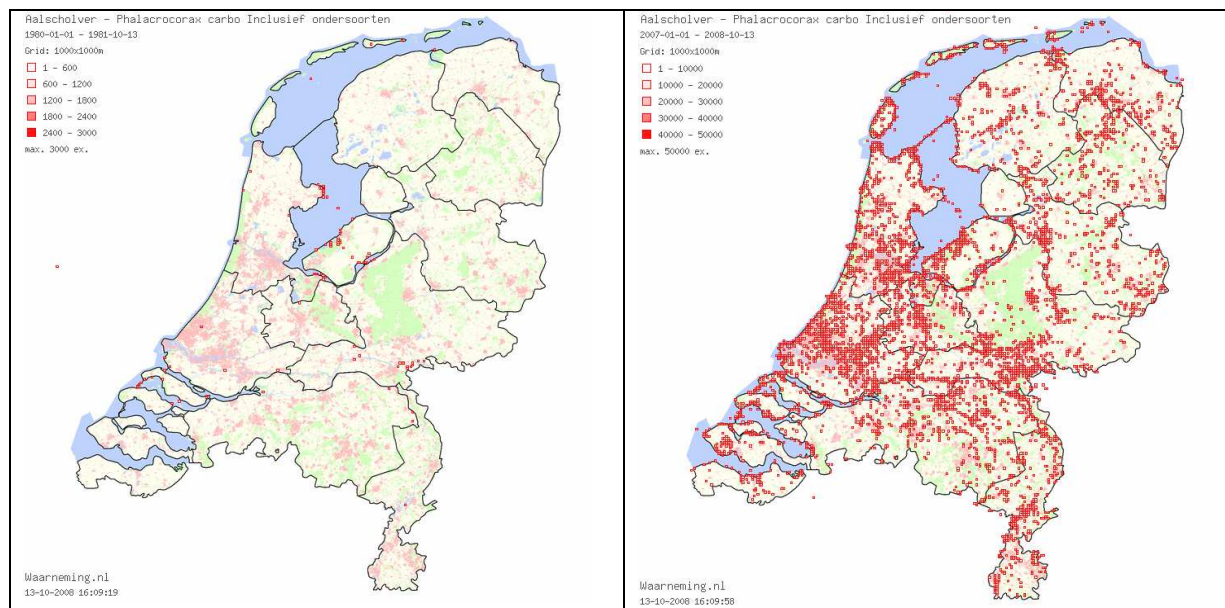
Aalscholver - Phalacrocorax carbo Inclusief ondersoorten
1980-01-01 - 1981-10-13
Grid: 1000x1000m
1 - 600
600 - 1200
1200 - 1800
1800 - 2400
2400 - 3000
max. 3000 ex.

Waarneming.nl
13-10-2008 16:09:19

Aalscholver - Phalacrocorax carbo Inclusief ondersoorten
2007-01-01 - 2008-10-13
Grid: 1000x1000m
1 - 10000
10000 - 20000
20000 - 30000
30000 - 40000
40000 - 50000
max. 50000 ex.

Waarneming.nl
13-10-2008 16:09:58